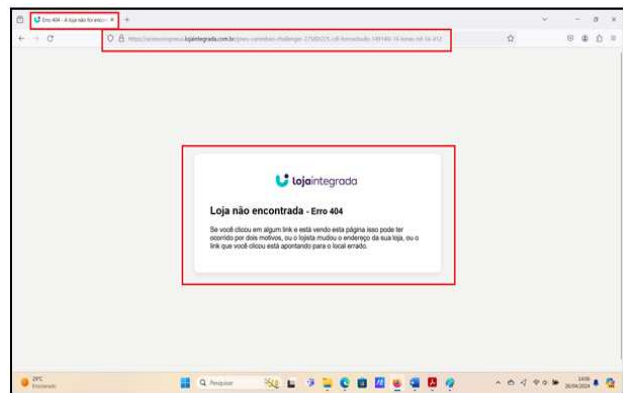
Erro 404 - A loja não foi enco ×

https://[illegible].lojaintegrada.com.br/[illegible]

lojaintegrada

Loja não encontrada - Erro 404

Se você clicou em algum link e está vendo esta página isso pode ter ocorrido por dois motivos, ou o lojista mudou o endereço da sua loja, ou o link que você clicou está apontando para o local errado.

29°C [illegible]

Pesquisar

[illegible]